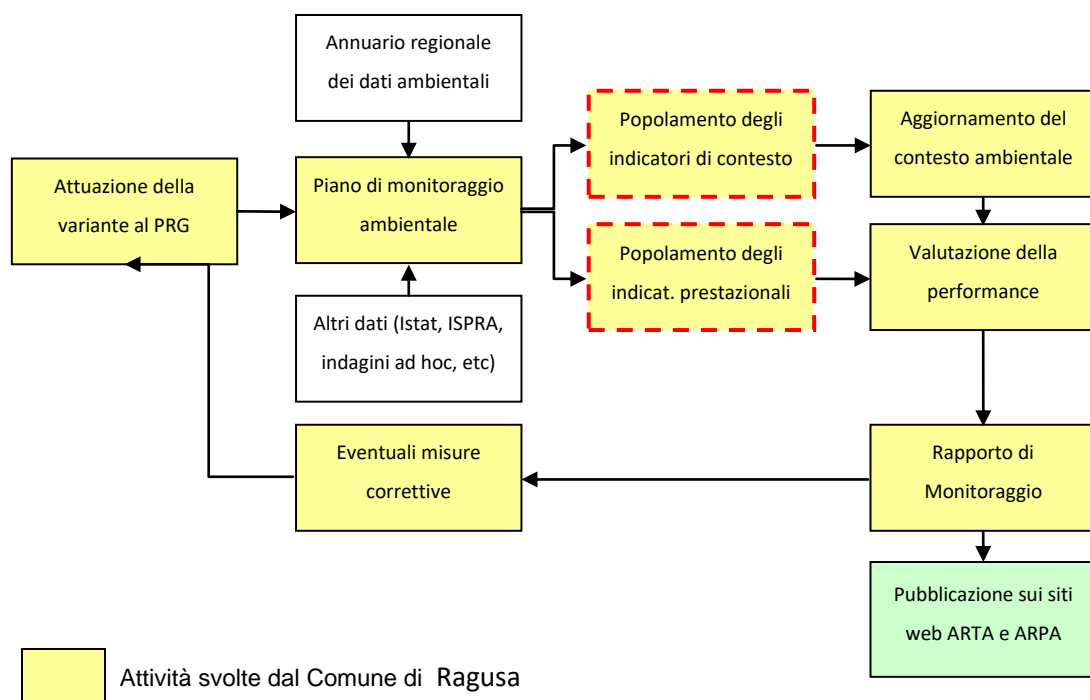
Annuario regionale dei dati ambientali

Attuazione della variante al PRG

Piano di monitoraggio ambientale

Popolamento degli indicatori di contesto

Aggiornamento del contesto ambientale

Popolamento degli indicat. prestazionali

Valutazione della performance

Altri dati (Istat, ISPRA, indagini ad hoc, etc)

Eventuali misure correttive

Rapporto di Monitoraggio

Pubblicazione sui siti web ARTA e ARPA

Attività svolte dal Comune di Ragusa